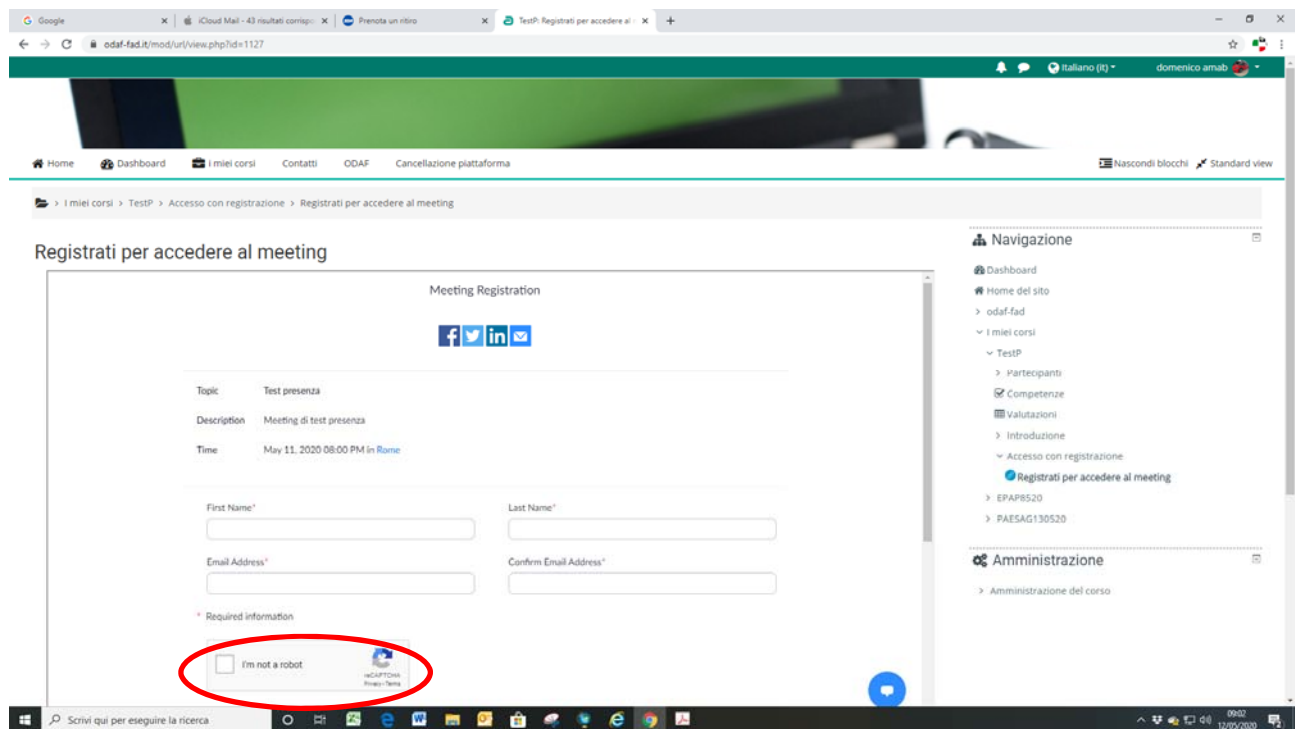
Google
iCloud Mail - 43 risultati corrisp
Prenota un ritiro
TestP: Registrati per accedere al
odaf-fad.it/mod/url/view.php?id=1127

Italiano (it)
domenico amab

Home
Dashboard
I miei corsi
Contatti
ODAF
Cancellazione piattaforma
Nascondi blocchi
Standard view

> I miei corsi > TestP > Accesso con registrazione > Registrati per accedere al meeting

Registrati per accedere al meeting

Meeting Registration

| Topic | Test presenza |
|---|---|
| Description | Meeting di test presenza |
| Time | May 11, 2020 08:00 PM in Rome |

First Name*
Last Name*
Email Address*
Confirm Email Address*

* Required information

I'm not a robot
reCAPTCHA
Privacy - Terms

Navigazione
Dashboard
Home del sito
> odaf-fad
I miei corsi
TestP
> Partecipanti
Competenze
Valutazioni
> Introduzione
Accesso con registrazione
Registrati per accedere al meeting
> EPAP8520
> PAESAG130520

Amministrazione
> Amministrazione del corso

Scrivi qui per eseguire la ricerca
09:02
12/05/2020